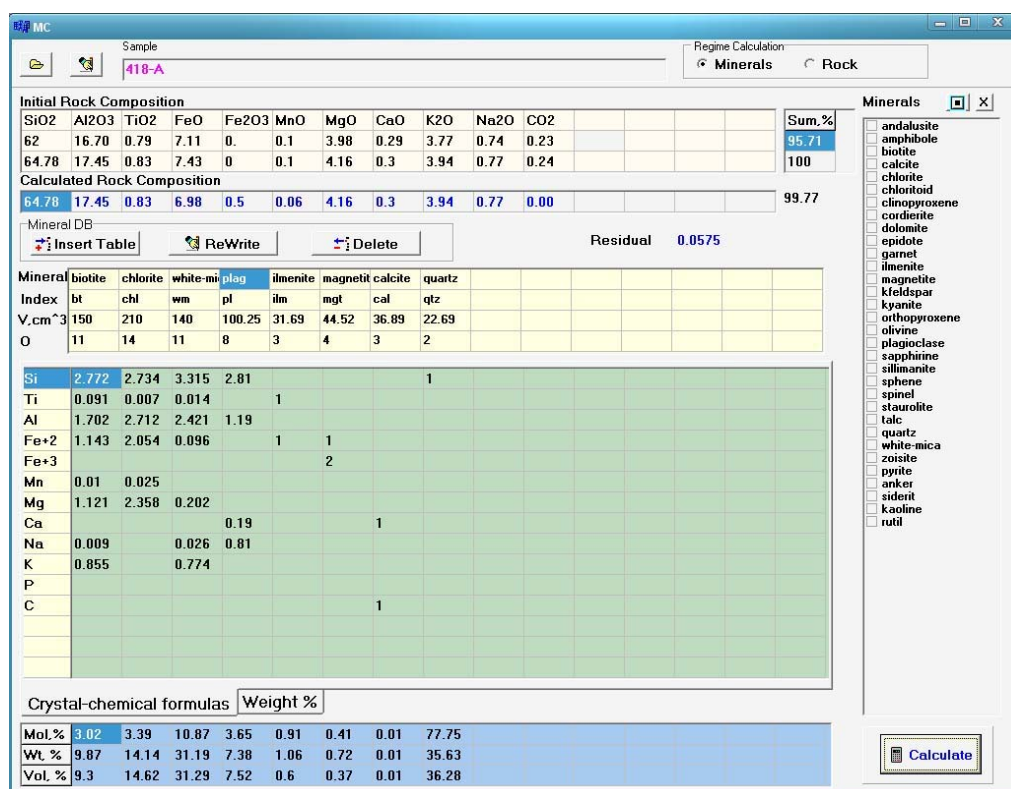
MC

Sample
418-A

Regime Calculation
Minerals
Rock

Initial Rock Composition

| SiO2 | Al2O3 | TiO2 | FeO | Fe2O3 | MnO | MgO | CaO | K2O | Na2O | CO2 | Sum,% |
|---|---|---|---|---|---|---|---|---|---|---|---|
| 62 | 16.70 | 0.79 | 7.11 | 0. | 0.1 | 3.98 | 0.29 | 3.77 | 0.74 | 0.23 | 95.71 |
| 64.78 | 17.45 | 0.83 | 7.43 | 0 | 0.1 | 4.16 | 0.3 | 3.94 | 0.77 | 0.24 | 100 |

Calculated Rock Composition

| 64.78 | 17.45 | 0.83 | 6.98 | 0.5 | 0.06 | 4.16 | 0.3 | 3.94 | 0.77 | 0.00 | 99.77 |
|---|---|---|---|---|---|---|---|---|---|---|---|

Mineral DB
Insert Table
ReWrite
Delete

Residual 0.0575

| Mineral | biotite | chlorite | white-mi | plag | ilmenite | magnetit | calcite | quartz |
|---|---|---|---|---|---|---|---|---|
| Index | bt | chl | wm | pl | ilm | mgt | cal | qtz |
| V,cm^3 | 150 | 210 | 140 | 100.25 | 31.69 | 44.52 | 36.89 | 22.69 |
| O | 11 | 14 | 11 | 8 | 3 | 4 | 3 | 2 |

| | | | | | | | | |
|---|---|---|---|---|---|---|---|---|
| Si | 2.772 | 2.734 | 3.315 | 2.81 | | | | 1 |
| Ti | 0.091 | 0.007 | 0.014 | | 1 | | | |
| Al | 1.702 | 2.712 | 2.421 | 1.19 | | | | |
| Fe+2 | 1.143 | 2.054 | 0.096 | | 1 | 1 | | |
| Fe+3 | | | | | | 2 | | |
| Mn | 0.01 | 0.025 | | | | | | |
| Mg | 1.121 | 2.358 | 0.202 | | | | | |
| Ca | | | | 0.19 | | | 1 | |
| Na | 0.009 | | 0.026 | 0.81 | | | | |
| K | 0.855 | | 0.774 | | | | | |
| P | | | | | | | | |
| C | | | | | | | 1 | |

Crystal-chemical formulas
Weight %

| Mol,% | 3.02 | 3.39 | 10.87 | 3.65 | 0.91 | 0.41 | 0.01 | 77.75 |
|---|---|---|---|---|---|---|---|---|
| Wt, % | 9.87 | 14.14 | 31.19 | 7.38 | 1.06 | 0.72 | 0.01 | 35.63 |
| Vol, % | 9.3 | 14.62 | 31.29 | 7.52 | 0.6 | 0.37 | 0.01 | 36.28 |

Minerals
andalusite
amphibole
biotite
calcite
chlorite
chloritoid
clinopyroxene
cordierite
dolomite
epidote
garnet
ilmenite
magnetite
kfeldspar
kyanite
orthopyroxene
olivine
plagioclase
sapphirine
sillimanite
sphene
spinel
staurolite
talc
quartz
white-mica
zoisite
pyrite
anker
siderit
kaoline
rutil

Calculate